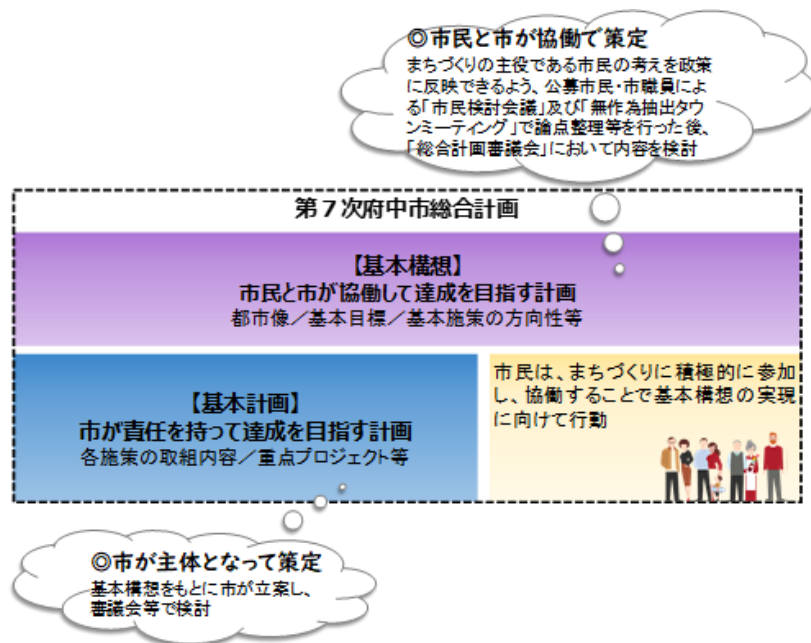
◎市民と市が協働で策定
まちづくりの主役である市民の考えを政策に反映できるよう、公募市民・市職員による「市民検討会議」及び「無作為抽出タウンミーティング」で論点整理等を行った後、「総合計画審議会」において内容を検討

第７次府中市総合計画

【基本構想】
市民と市が協働して達成を目指す計画
都市像／基本目標／基本施策の方向性等

【基本計画】
市が責任を持って達成を目指す計画
各施策の取組内容／重点プロジェクト等

市民は、まちづくりに積極的に参加し、協働することで基本構想の実現に向けて行動

◎市が主体となって策定
基本構想をもとに市が立案し、審議会等で検討